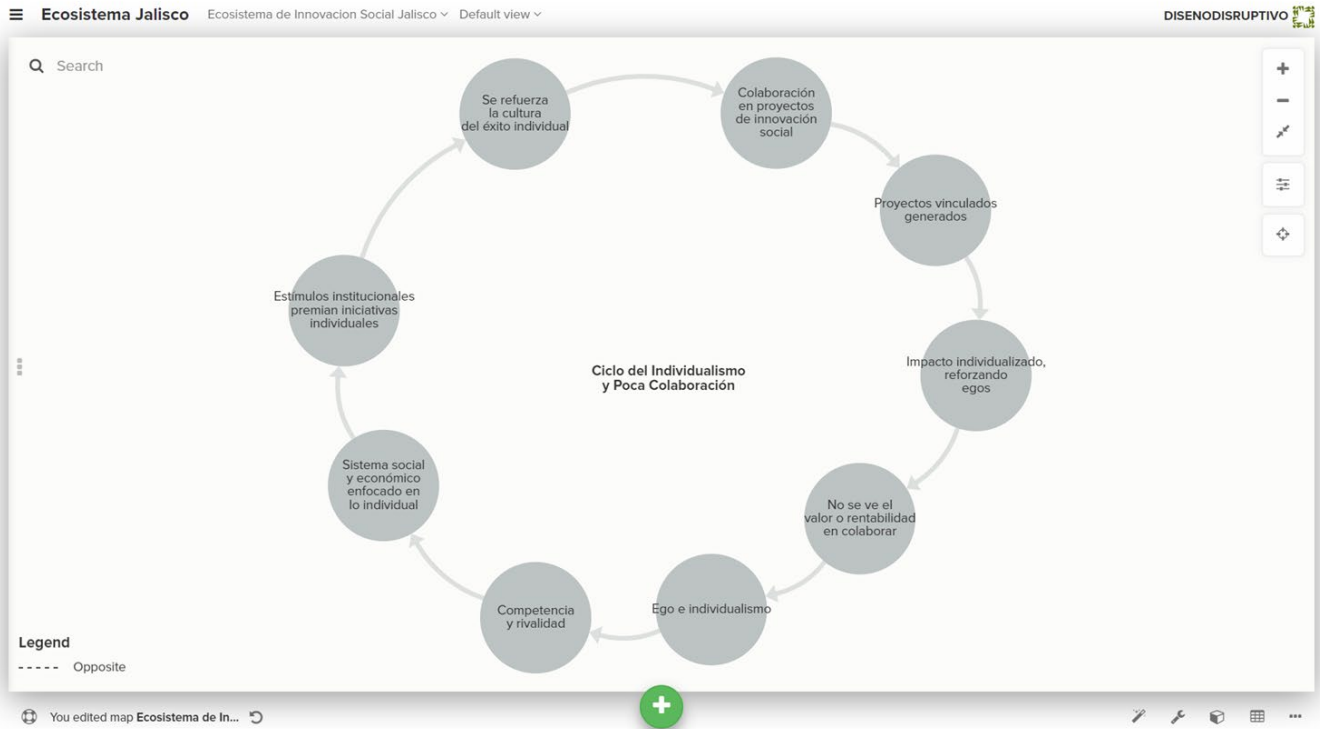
Ecosistema Jalisco Ecosistema de Innovacion Social Jalisco Default view

DISENODISRUPTIVO

Search

Se refuerza la cultura del éxito individual

Colaboración en proyectos de innovación social

Proyectos vinculados generados

Impacto individualizado, reforzando egos

No se ve el valor o rentabilidad en colaborar

Ego e individualismo

Competencia y rivalidad

Sistema social y económico enfocado en lo individual

Estimulos institucionales premian iniciativas individuales

Ciclo del Individualismo y Poca Colaboración

Legend
----- Opposite

You edited map Ecosistema de In...